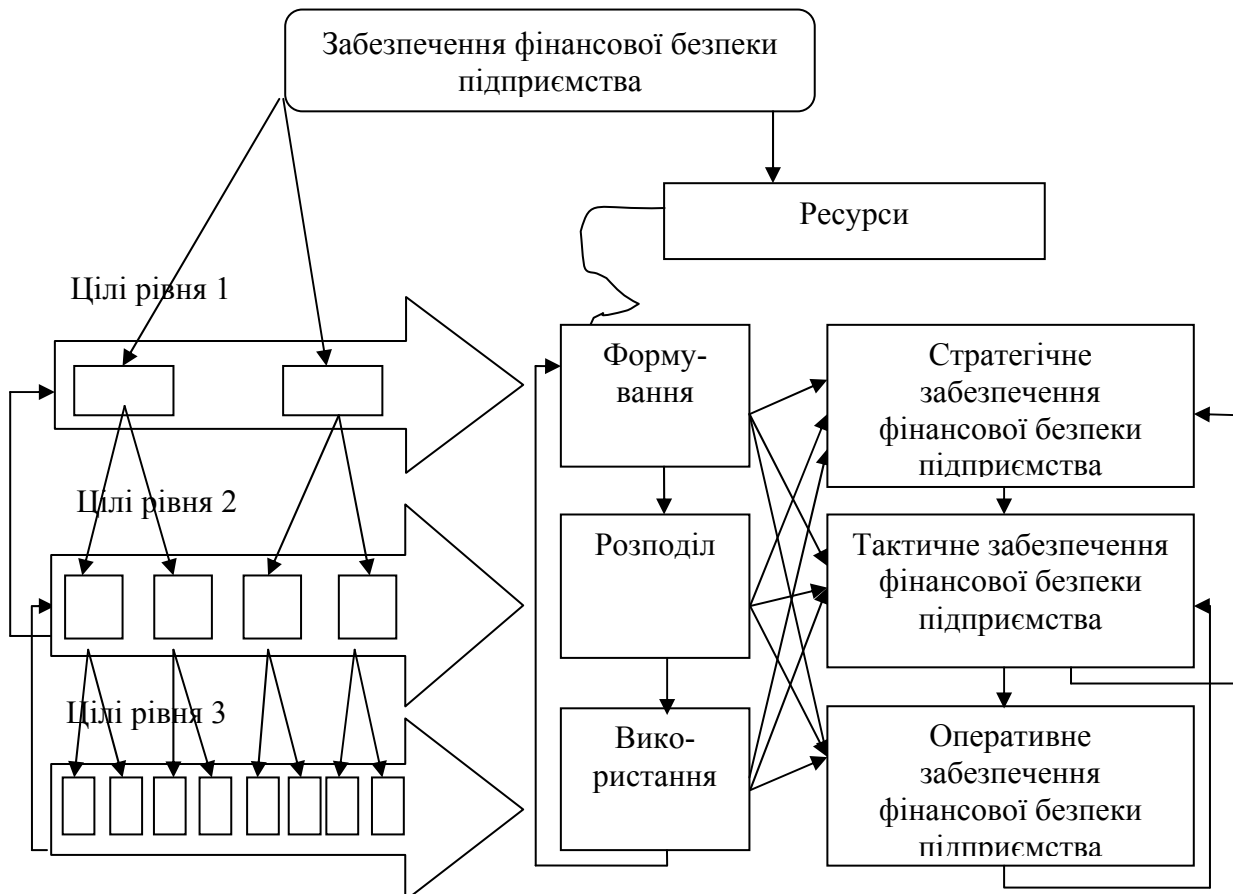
Забезпечення фінансової безпеки підприємства

Ресурси

Цілі рівня 1

Цілі рівня 2

Цілі рівня 3

Формування

Розподіл

Використання

Стратегічне забезпечення фінансової безпеки підприємства

Тактичне забезпечення фінансової безпеки підприємства

Оперативне забезпечення фінансової безпеки підприємства